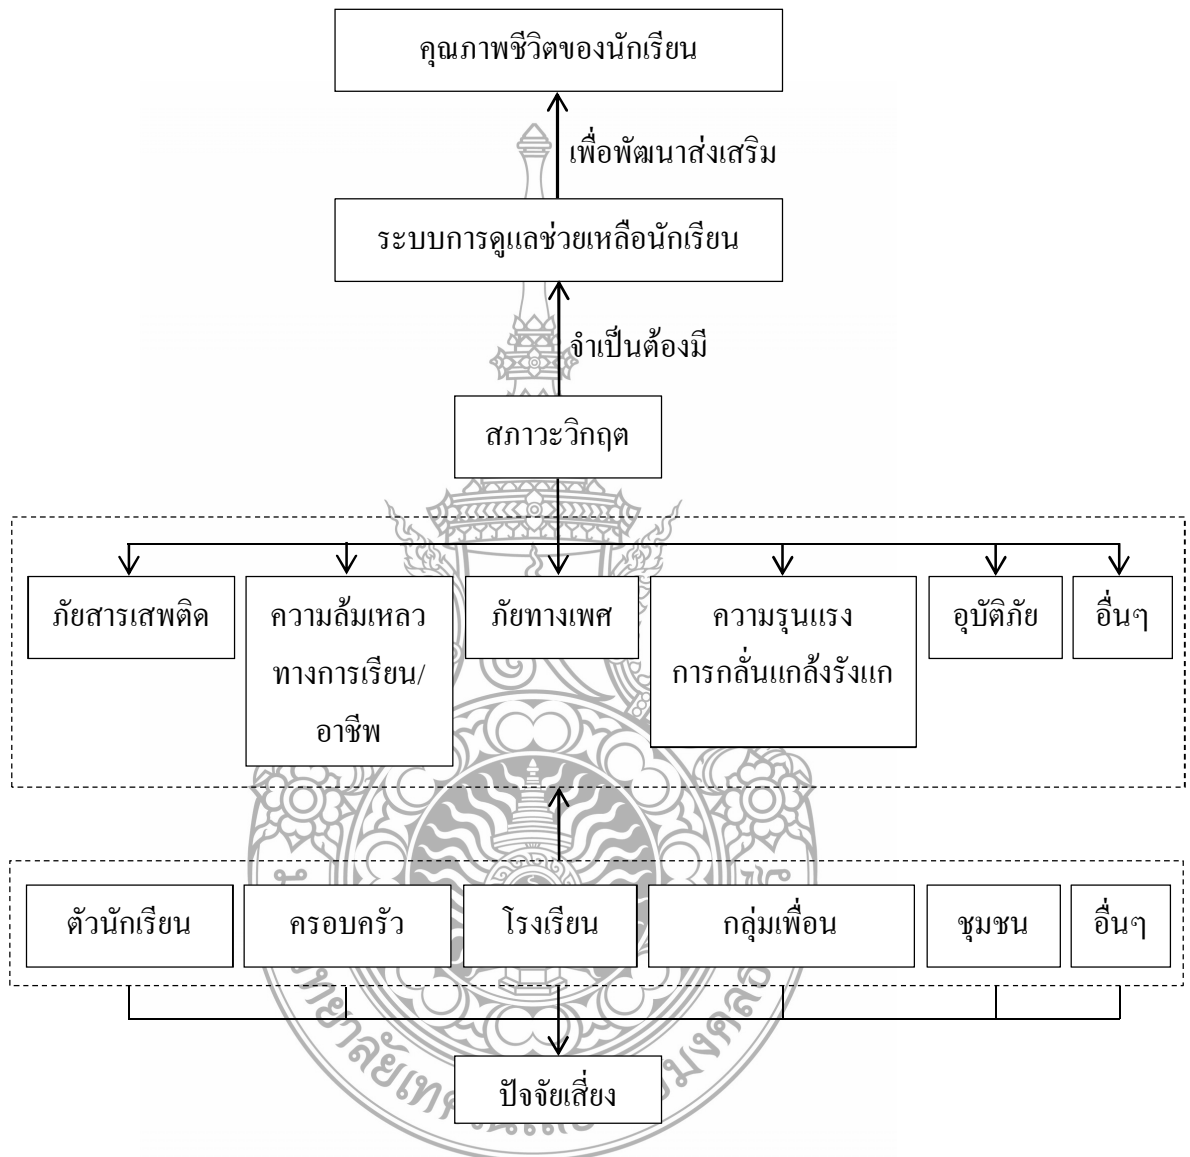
คุณภาพชีวิตของนักเรียน

เพื่อพัฒนาส่งเสริม

ระบบการดูแลช่วยเหลือนักเรียน

จำเป็นต้องมี

สภาวะวิกฤต

ภัยสารเสพติด

ความล้มเหลวทางการเรียน/อาชีพ

ภัยทางเพศ

ความรุนแรง การกลั่นแกล้งรังแก

อุบัติภัย

อื่นๆ

ตัวนักเรียน

ครอบครัว

โรงเรียน

กลุ่มเพื่อน

ชุมชน

อื่นๆ

ปัจจัยเสี่ยง